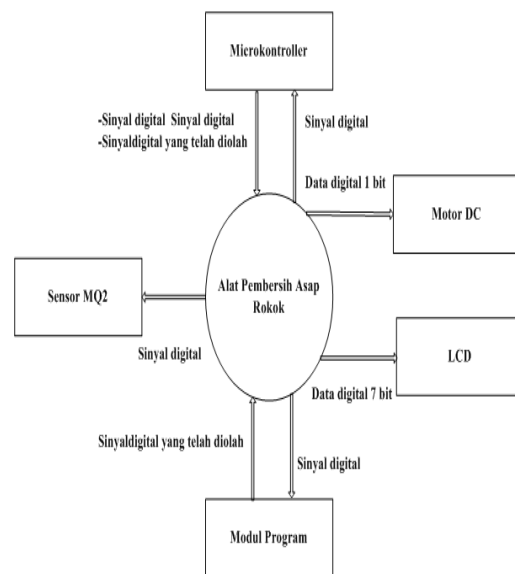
Microkontroller

-Sinyal digital Sinyal digital
-Sinyaldigital yang telah diolah

Sinyal digital

Data digital 1 bit

Motor DC

Sensor MQ2

Alat Pembersih Asap Rokok

Sinyal digital

LCD

Data digital 7 bit

Sinyaldigital yang telah diolah

Sinyal digital

Modul Program